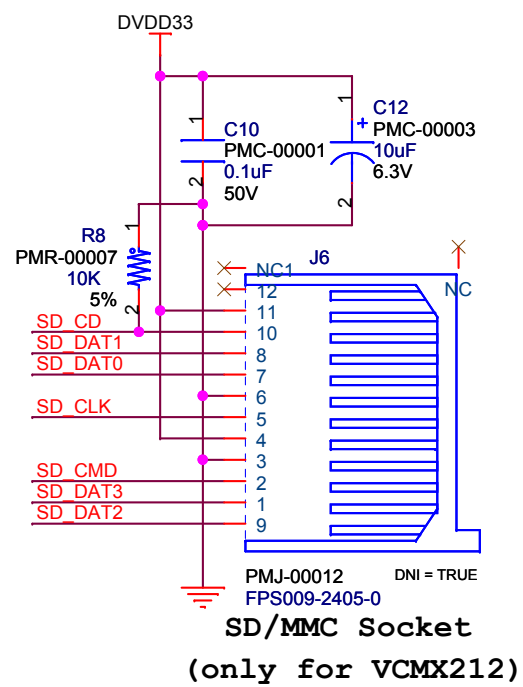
DVDD33

C10
PMC-00001
0.1uF
50V

C12
PMC-00003
10uF
6.3V

1
2
1
2

R8
PMR-00007
10K
5%
1
2

J6
NC1
12
11
10
8
7
6
5
4
3
2
1
9
NC

SD_CD
SD_DAT1
SD_DAT0
SD_CLK
SD_CMD
SD_DAT3
SD_DAT2

PMJ-00012
FPS009-2405-0
DNI = TRUE

SD/MMC Socket
(only for VCMX212)